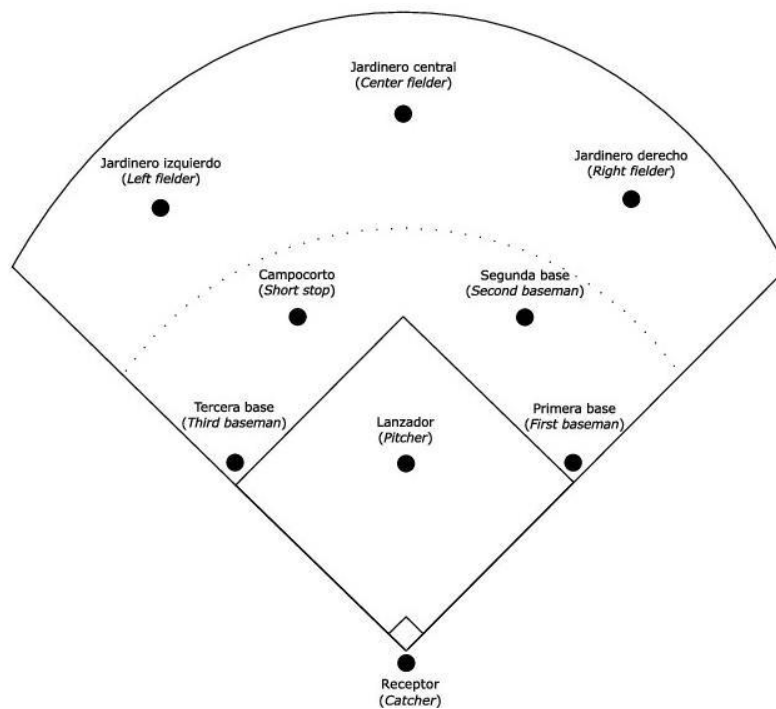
Jardinero central
(*Center fielder*)

Jardinero izquierdo
(*Left fielder*)

Jardinero derecho
(*Right fielder*)

Campocorto
(*Short stop*)

Segunda base
(*Second baseman*)

Tercera base
(*Third baseman*)

Lanzador
(*Pitcher*)

Primera base
(*First baseman*)

Receptor
(*Catcher*)